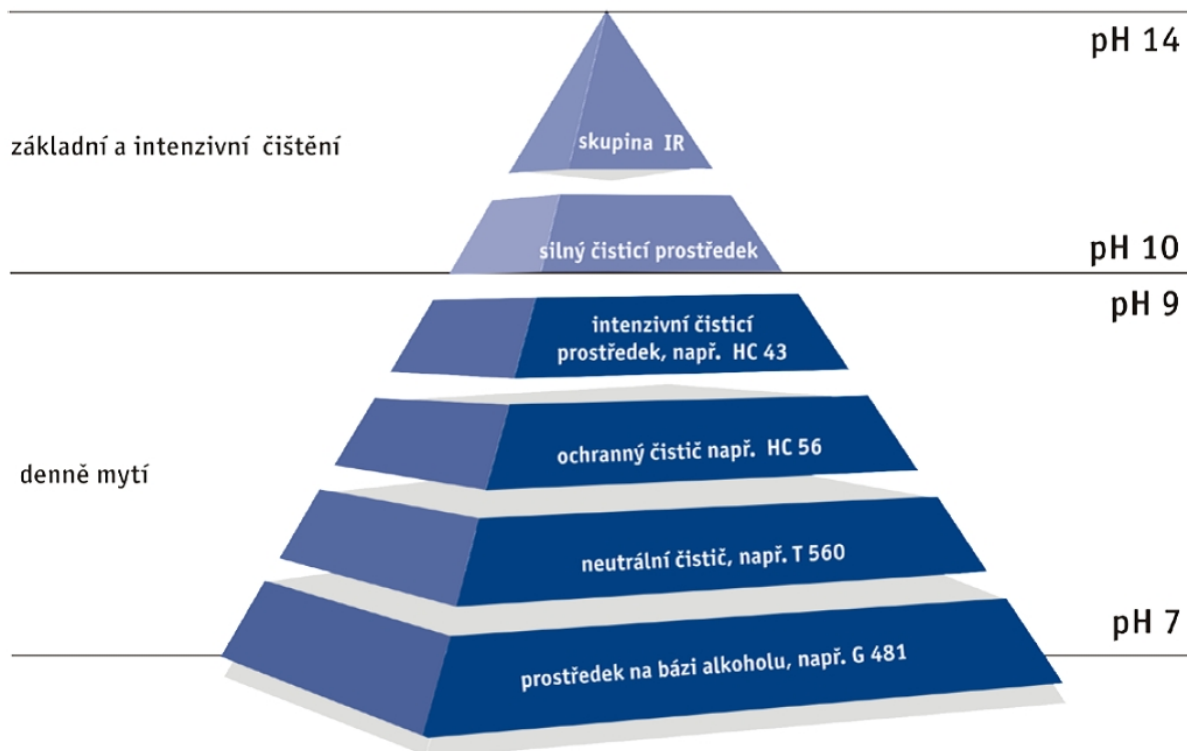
pH 14

základní a intenzivní čištění

skupina IR

silný čisticí prostředek

pH 10

pH 9

intenzivní čisticí prostředek, např. HC 43

denně mytí

ochranný čistič např. HC 56

neutrální čistič, např. T 560

pH 7

prostředek na bázi alkoholu, např. G 481